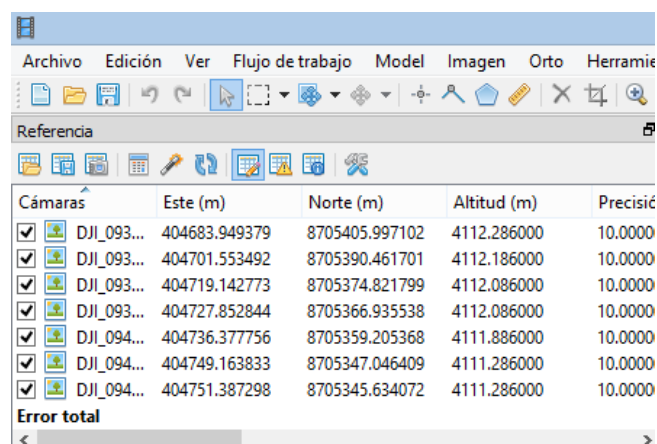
Archivo Edición Ver Flujo de trabajo Model Imagen Orto Herramie

Referencia

| Cámaras | Este (m) | Norte (m) | Altitud (m) | Precisió |
|---|---|---|---|---|
| DJI_093... | 404683.949379 | 8705405.997102 | 4112.286000 | 10.0000 |
| DJI_093... | 404701.553492 | 8705390.461701 | 4112.186000 | 10.0000 |
| DJI_093... | 404719.142773 | 8705374.821799 | 4112.086000 | 10.0000 |
| DJI_093... | 404727.852844 | 8705366.935538 | 4112.086000 | 10.0000 |
| DJI_094... | 404736.377756 | 8705359.205368 | 4111.886000 | 10.0000 |
| DJI_094... | 404749.163833 | 8705347.046409 | 4111.286000 | 10.0000 |
| DJI_094... | 404751.387298 | 8705345.634072 | 4111.286000 | 10.0000 |

Error total